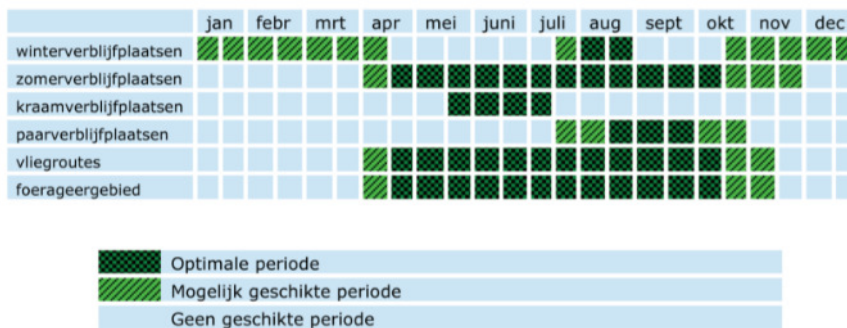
| | jan | febr | mrt | apr | mei | juni | juli | aug | sept | okt | nov | dec |
|---|---|---|---|---|---|---|---|---|---|---|---|---|
| winterverblijfplaatsen | | | | | | | | | | | | |
| zomerverblijfplaatsen | | | | | | | | | | | | |
| kraamverblijfplaatsen | | | | | | | | | | | | |
| paarverblijfplaatsen | | | | | | | | | | | | |
| vliegroutes | | | | | | | | | | | | |
| foerageergebied | | | | | | | | | | | | |

Optimale periode
Mogelijk geschikte periode
Geen geschikte periode